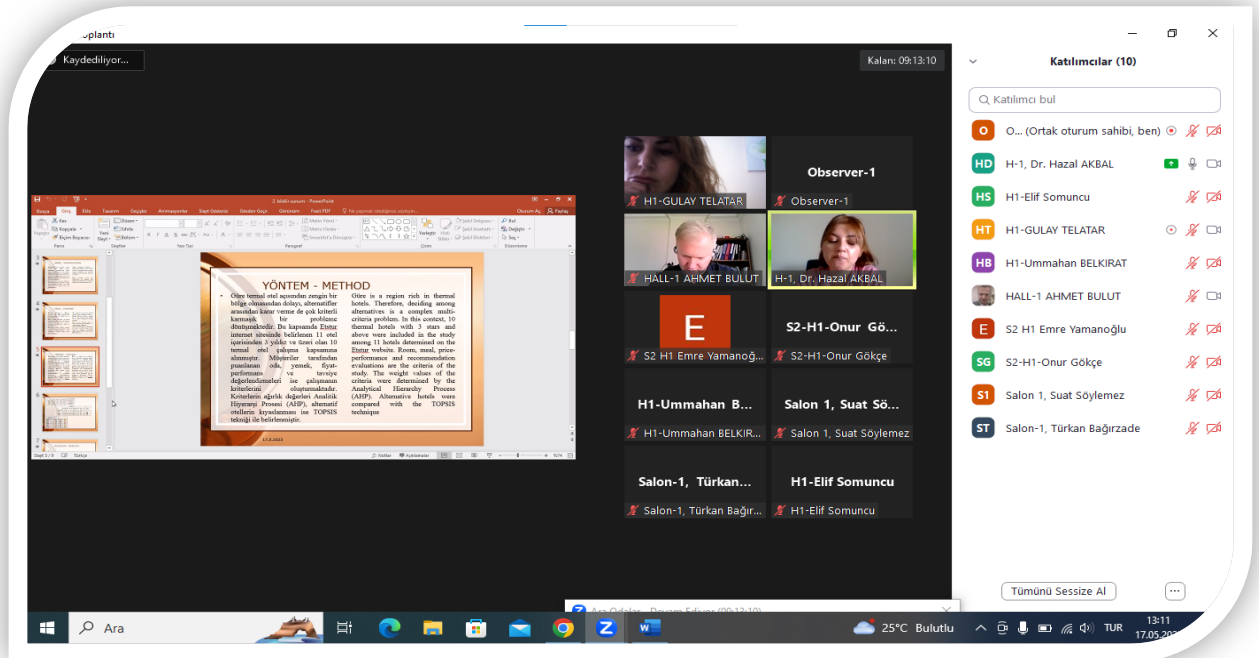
oplantı

Kaydediliyor...

Kalan: 09:13:10

YÖNTEM - METHOD

Güre termal otel açısından zengin bir bölge olmasından dolayı, alternatifler arasından karar verme de çok kriterli karmaşık bir probleme dönüşmektedir. Bu kapsamda Etstur internet sitesinde belirlenen 11 otel içerisinden 3 yıldız ve üzeri olan 10 termal otel çalışma kapsamına alınmıştır. Müşteriler tarafından puanlanan oda, yemek, fiyat-performans ve tavsiye değerlendirmeleri ise çalışmanın kriterlerini oluşturmaktadır. Kriterlerin ağırlık değerleri Analitik Hiyerarşi Prosesi (AHP), alternatif otellerin kıyaslanması ise TOPSIS tekniği ile belirlenmiştir.

Güre is a region rich in thermal hotels. Therefore, deciding among alternatives is a complex multi-criteria problem. In this context, 10 thermal hotels with 3 stars and above were included in the study among 11 hotels determined on the Etstur website. Room, meal, price-performance and recommendation evaluations are the criteria of the study. The weight values of the criteria were determined by the Analytical Hierarchy Process (AHP). Alternative hotels were compared with the TOPSIS technique

H1-GULAY TELATAR
Observer-1
Observer-1
HALL-1 AHMET BULUT
H-1, Dr. Hazal AKBAL
E
S2 H1 Emre Yamanoğ...
S2-H1-Onur Gö...
S2-H1-Onur Gökçe
H1-Ummahan B...
H1-Ummahan BELKIR...
Salon 1, Suat Sö...
Salon 1, Suat Söylemez
Salon-1, Türkan...
Salon-1, Türkan Bağır...
H1-Elif Somuncu
H1-Elif Somuncu

Katılımcılar (10)
Katılımcı bul
O... (Ortak oturum sahibi, ben)
H-1, Dr. Hazal AKBAL
H1-Elif Somuncu
H1-GULAY TELATAR
H1-Ummahan BELKIRAT
HALL-1 AHMET BULUT
S2 H1 Emre Yamanoğlu
S2-H1-Onur Gökçe
Salon 1, Suat Söylemez
Salon-1, Türkan Bağırzade

Tümünü Sessize Al

Ara
25°C Bulutlu
TUR
13:11
17.05.202